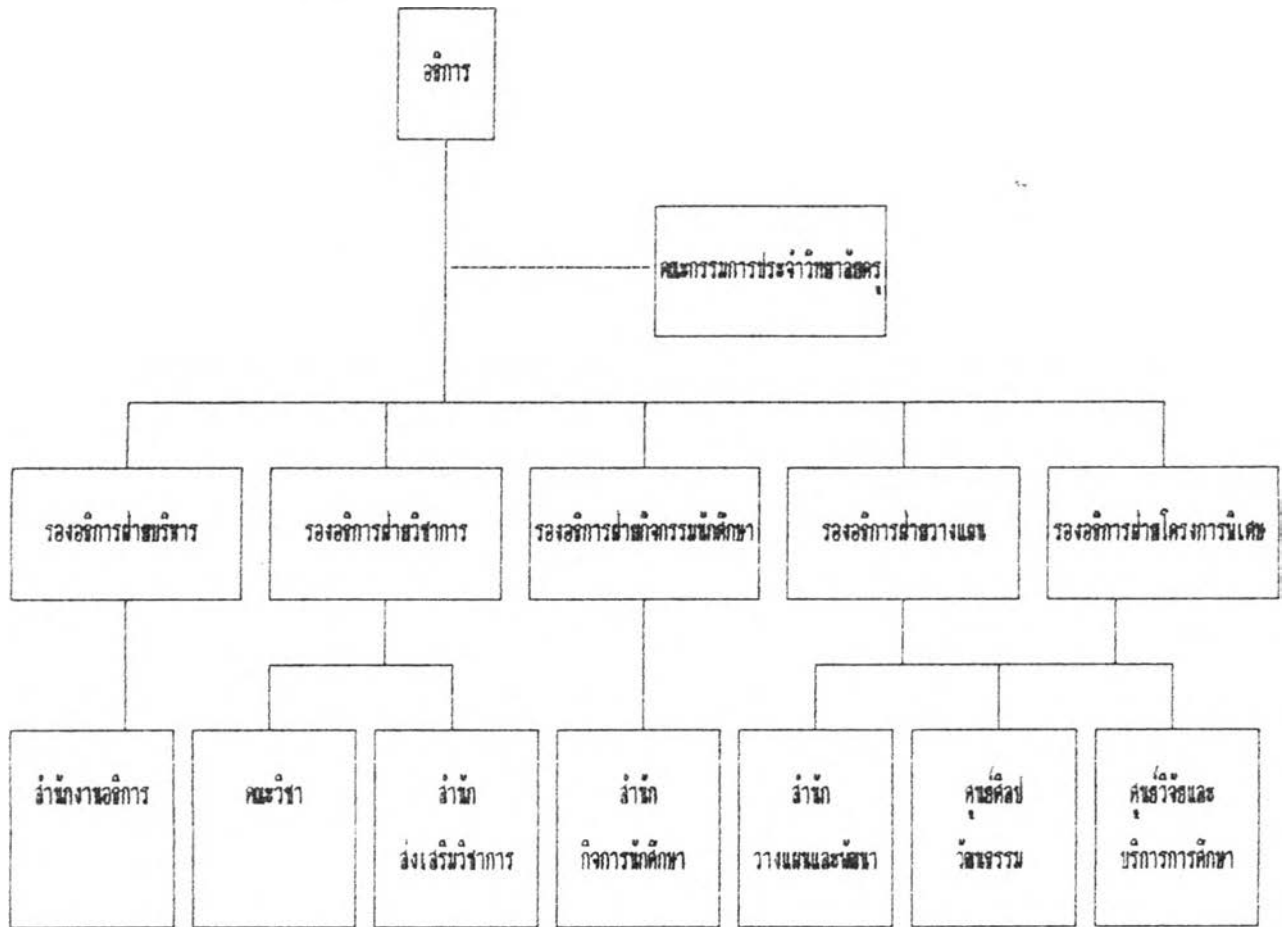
อธิการ

คณะกรรมการประจำวิทยาลัยครู

รองอธิการฝ่ายบริหาร

รองอธิการฝ่ายวิชาการ

รองอธิการฝ่ายกิจกรรมนักศึกษา

รองอธิการฝ่ายวางแผน

รองอธิการฝ่ายโครงการพิเศษ

สำนักงานอธิการ

คณะวิชา

สำนัก ส่งเสริมวิชาการ

สำนัก กิจการนักศึกษา

สำนัก วางแผนและพัฒนา

ศูนย์ศิลป์ วัฒนธรรม

ศูนย์วิจัยและ บริการการศึกษา